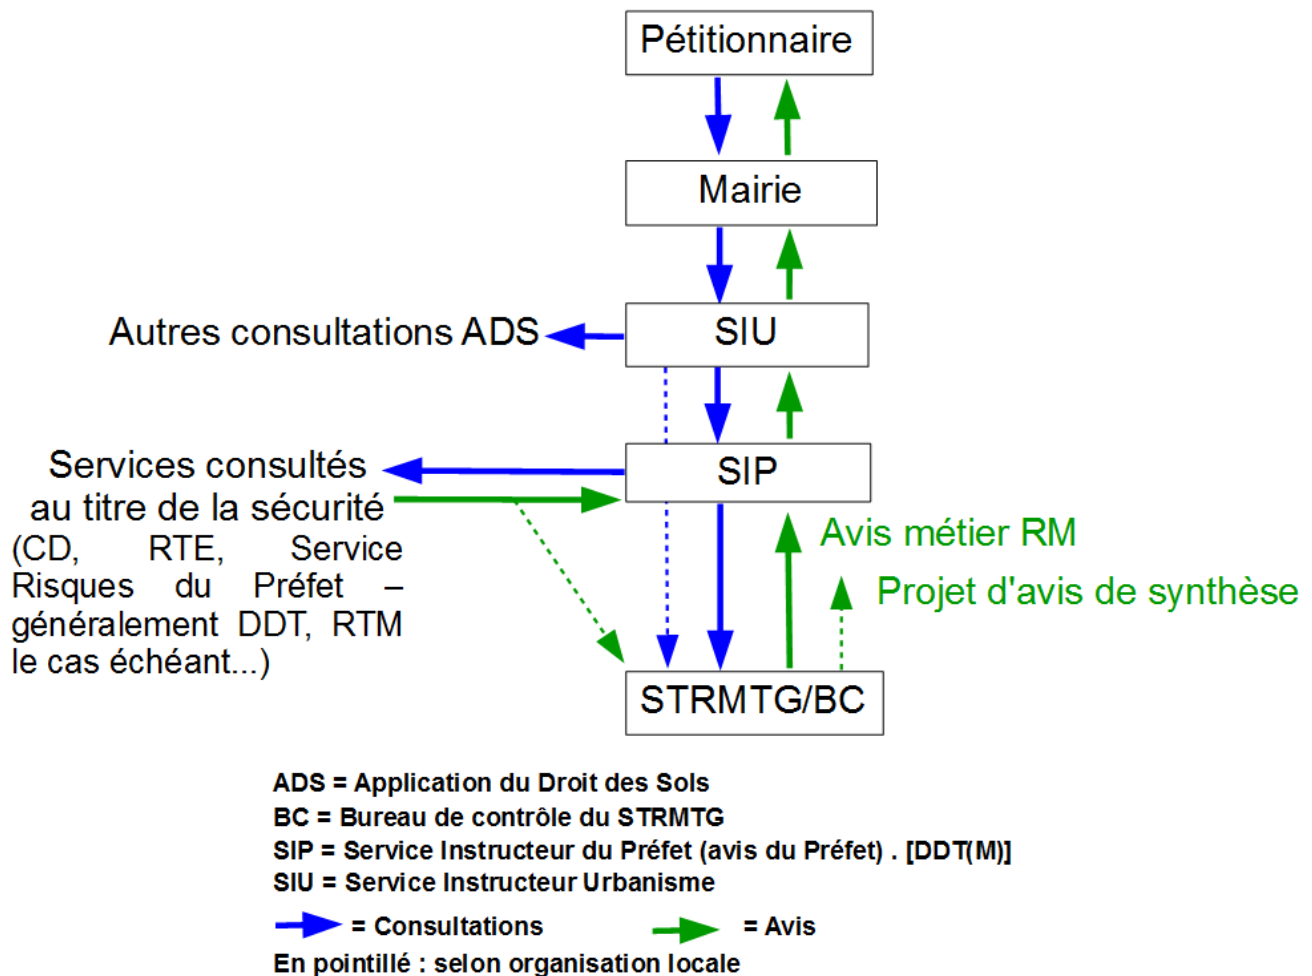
Pétitionnaire

Mairie

Autres consultations ADS

SIU

Services consultés au titre de la sécurité (CD, RTE, Service Risques du Préfet – généralement DDT, RTM le cas échéant...)

SIP

Avis métier RM

Projet d'avis de synthèse

STRMTG/BC

ADS = Application du Droit des Sols
BC = Bureau de contrôle du STRMTG
SIP = Service Instructeur du Préfet (avis du Préfet) . [DDT(M)]
SIU = Service Instructeur Urbanisme

= Consultations

= Avis

En pointillé : selon organisation locale